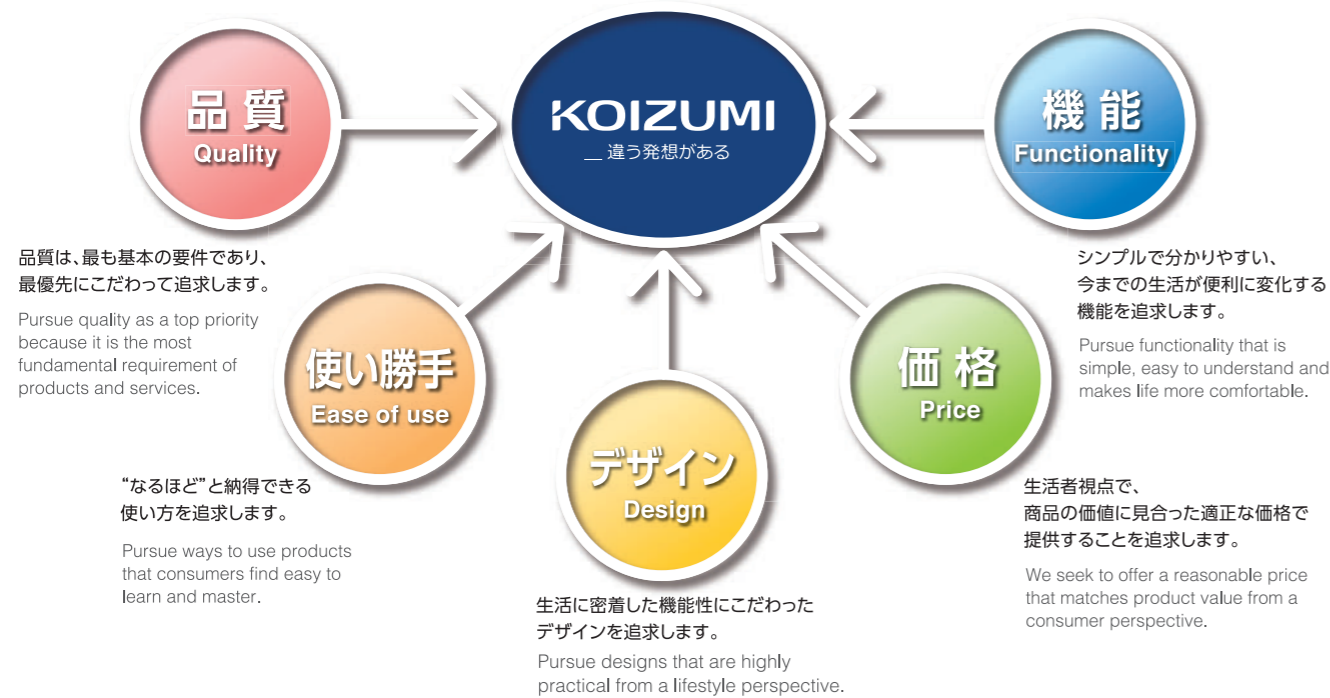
品質
Quality

KOIZUMI
__ 違う発想がある

機能
Functionality

品質は、最も基本の要件であり、最優先にこだわって追求します。

Pursue quality as a top priority because it is the most fundamental requirement of products and services.

シンプルで分かりやすい、今までの生活が便利に変化する機能を追求します。

Pursue functionality that is simple, easy to understand and makes life more comfortable.

使い勝手
Ease of use

価格
Price

"なるほど"と納得できる使い方を追求します。

Pursue ways to use products that consumers find easy to learn and master.

デザイン
Design

生活者視点で、商品の価値に見合った適正な価格で提供することを追求します。

We seek to offer a reasonable price that matches product value from a consumer perspective.

生活に密着した機能性にこだわったデザインを追求します。

Pursue designs that are highly practical from a lifestyle perspective.